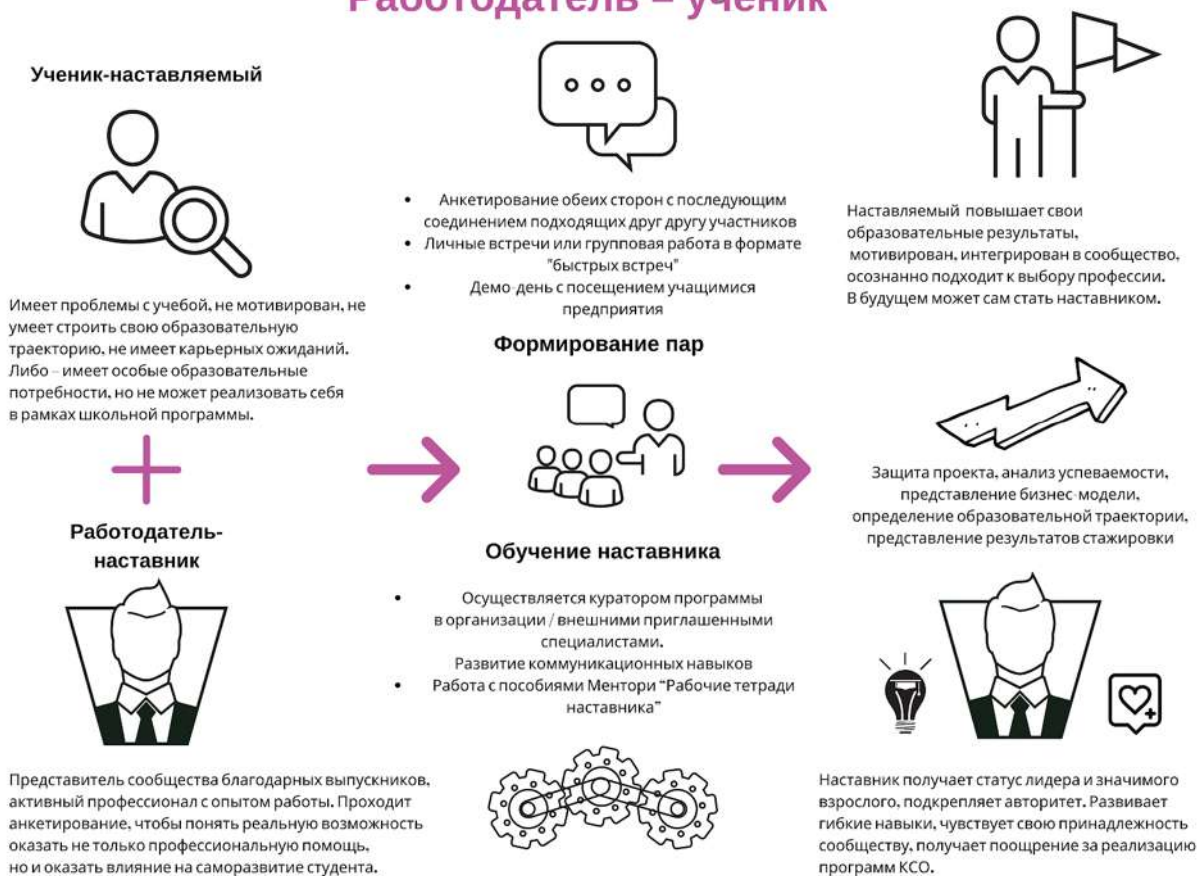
Работодатель – ученик

Ученик-наставляемый

Имеет проблемы с учебой, не мотивирован, не умеет строить свою образовательную траекторию, не имеет карьерных ожиданий. Либо – имеет особые образовательные потребности, но не может реализовать себя в рамках школьной программы.

Работодатель-наставник

Представитель сообщества благодарных выпускников, активный профессионал с опытом работы. Проходит анкетирование, чтобы понять реальную возможность оказать не только профессиональную помощь, но и оказать влияние на саморазвитие студента.

- Анкетирование обеих сторон с последующим соединением подходящих друг другу участников
- Личные встречи или групповая работа в формате "быстрых встреч"
- Демо-день с посещением учащимися предприятия

Формирование пар

Обучение наставника

- Осуществляется куратором программы в организации / внешними приглашенными специалистами.
Развитие коммуникационных навыков
- Работа с пособиями Ментори "Рабочие тетради наставника"

Наставляемый повышает свои образовательные результаты, мотивирован, интегрирован в сообщество, осознанно подходит к выбору профессии. В будущем может сам стать наставником.

Защита проекта, анализ успеваемости, представление бизнес-модели, определение образовательной траектории, представление результатов стажировки

Наставник получает статус лидера и значимого взрослого, подкрепляет авторитет. Развивает гибкие навыки, чувствует свою принадлежность сообществу, получает поощрение за реализацию программ КСО.